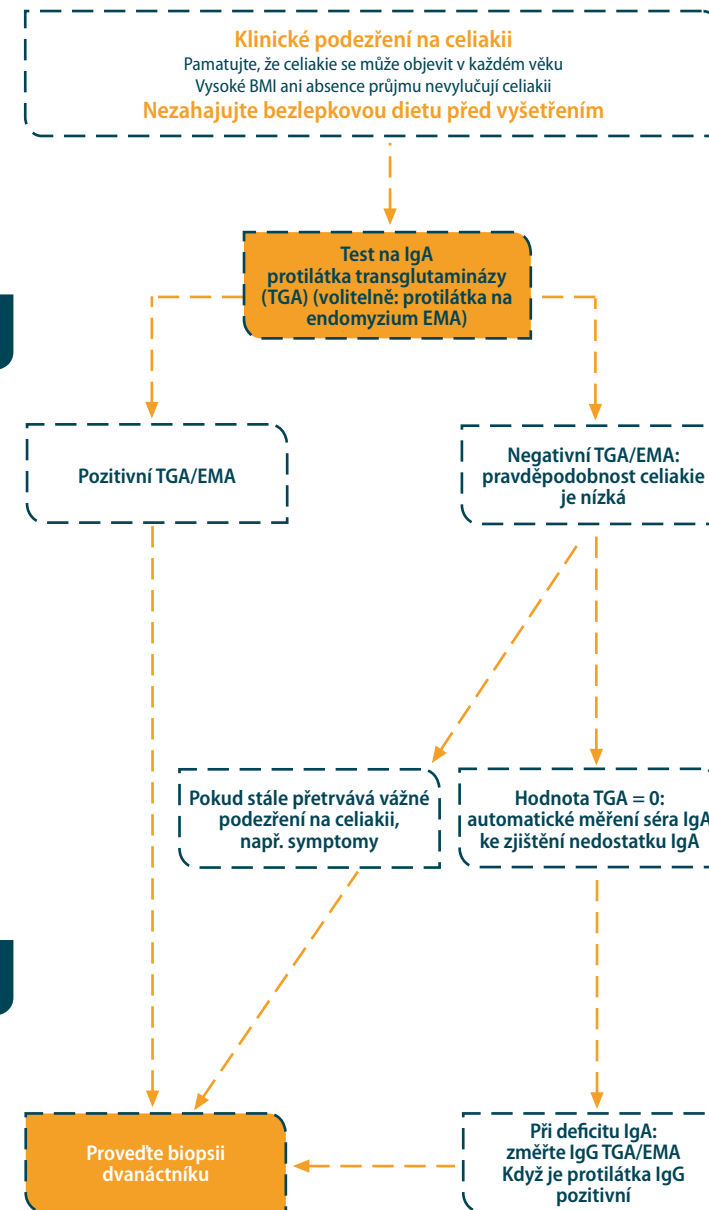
Klinické podezření na celiakii
Pamatujte, že celiakie se může objevit v každém věku
Vysoké BMI ani absence průjmu nevylučují celiakii
Nezahajujte bezlepkovou dietu před vyšetřením

Test na IgA protilátka transglutaminázy (TGA) (volitelně: protilátka na endomyzium EMA)

Pozitivní TGA/EMA

Negativní TGA/EMA: pravděpodobnost celiakie je nízká

Pokud stále přetrvává vážné podezření na celiakii, např. symptomy

Hodnota TGA = 0: automatické měření séra IgA ke zjištění nedostatku IgA

Proveďte biopsii dvanáctníku

Při deficitu IgA: změřte IgG TGA/EMA Když je protilátka IgG pozitivní